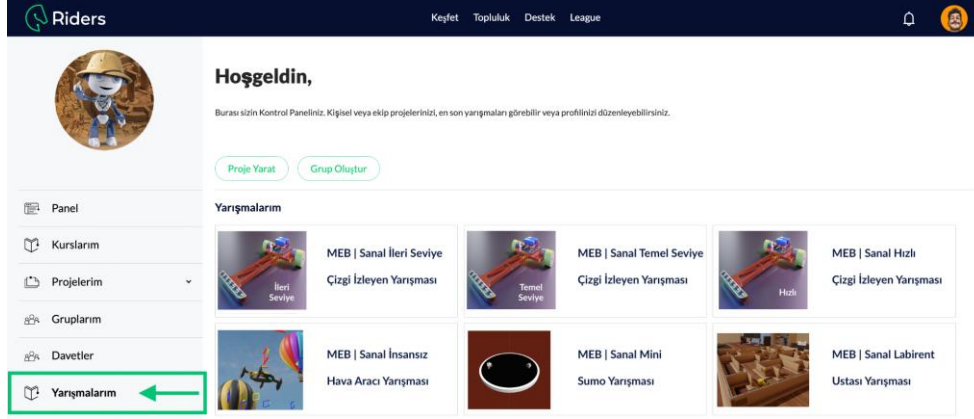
Riders

Keşfet Topluluk Destek League

Hoşgeldin,

Burası sizin Kontrol Paneliniz. Kişisel veya ekip projelerinizi, en son yarışmaları görebilir veya profilinizi düzenleyebilirsiniz.

Proje Yarat Grup Oluştur

Panel
Kurslarım
Projelerim
Gruplarım
Davetler
Yarışmalarım

Yarışmalarım

İleri Seviye
MEB | Sanal İleri Seviye Çizgi İzleyen Yarışması

Temel Seviye
MEB | Sanal Temel Seviye Çizgi İzleyen Yarışması

Hızlı
MEB | Sanal Hızlı Çizgi İzleyen Yarışması

MEB | Sanal İnsansız Hava Aracı Yarışması

MEB | Sanal Mini Sumo Yarışması

MEB | Sanal Labirent Ustası Yarışması